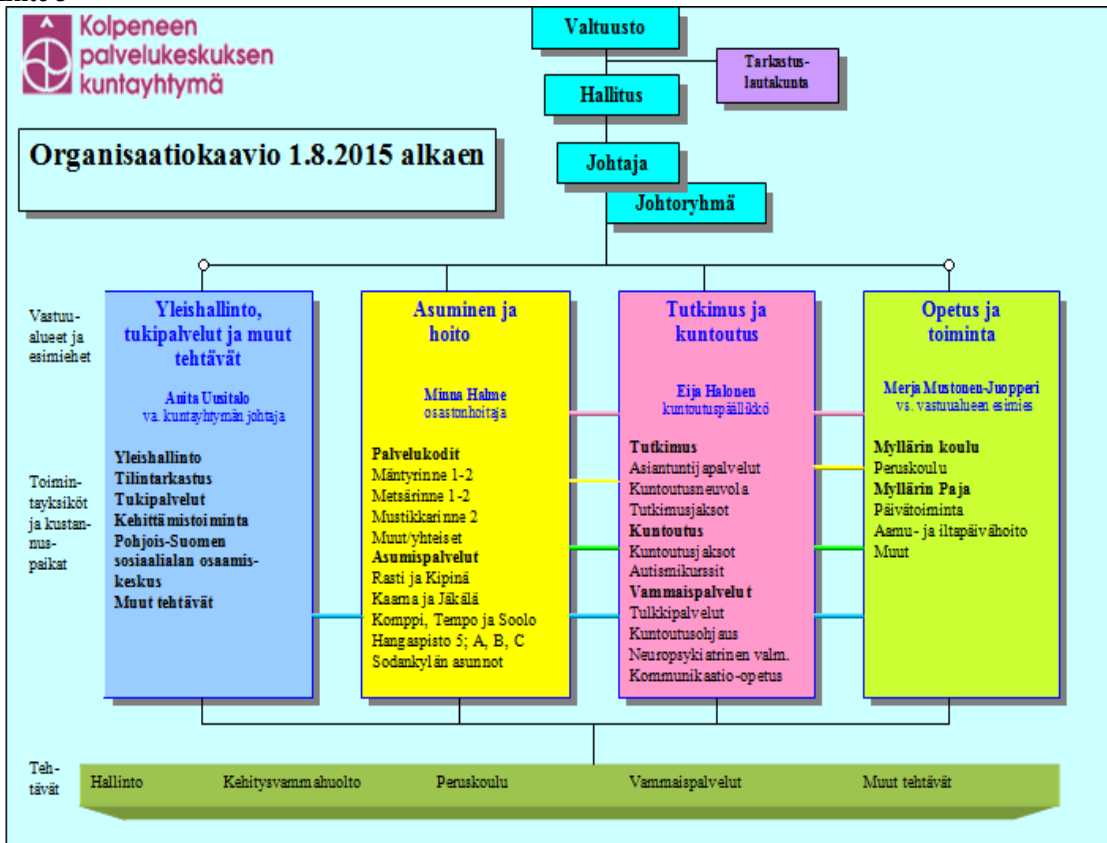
Kolpeneen palvelukeskuksen kuntayhtymä

Valtuusto

Tarkastuslautakunta

Hallitus

Organisaatiokaavio 1.8.2015 alkaen

Johtaja

Johtoryhmä

Vastuualueet ja esimiehet

Toimintayksiköt ja kustannuspaikat

Yleishallinto, tukipalvelut ja muut tehtävät

Anita Uusitalo
va. kuntayhtymän johtaja

Yleishallinto
Tilintarkastus
Tukipalvelut
Kehittämistoiminta
Pohjois-Suomen sosiaalialan osaamiskeskus
Muut tehtävät

Asuminen ja hoito

Minna Halme
osastonhoitaja

Palvelukodit
Mäntyrinne 1-2
Metsärinne 1-2
Mustikkarinne 2
Muut/yhteiset
Asumispalvelut
Rasti ja Kipinä
Kaarna ja Jäkälä
Komppi, Tempo ja Soolo
Hangaspisto 5; A, B, C
Sodankylän asunnot

Tutkimus ja kuntoutus

Eija Halonen
kuntoutuspäällikkö

Tutkimus
Asiantuntijapalvelut
Kuntoutusneuvola
Tutkimusjaksot
Kuntoutus
Kuntoutusjaksot
Autismikurssit
Vammaispalvelut
Tulkkipalvelut
Kuntoutusohjaus
Neuropsykiatrinen valm.
Kommunikaatio-opetus

Opetus ja toiminta

Merja Mustonen-Juopperi
vs. vastuualueen esimies

Myllärin koulu
Peruskoulu
Myllärin Paja
Päivätoiminta
Aamu- ja iltapäivähoito
Muut

Tehtävät

Hallinto
Kehitysvammahuolto
Peruskoulu
Vammaispalvelut
Muut tehtävät